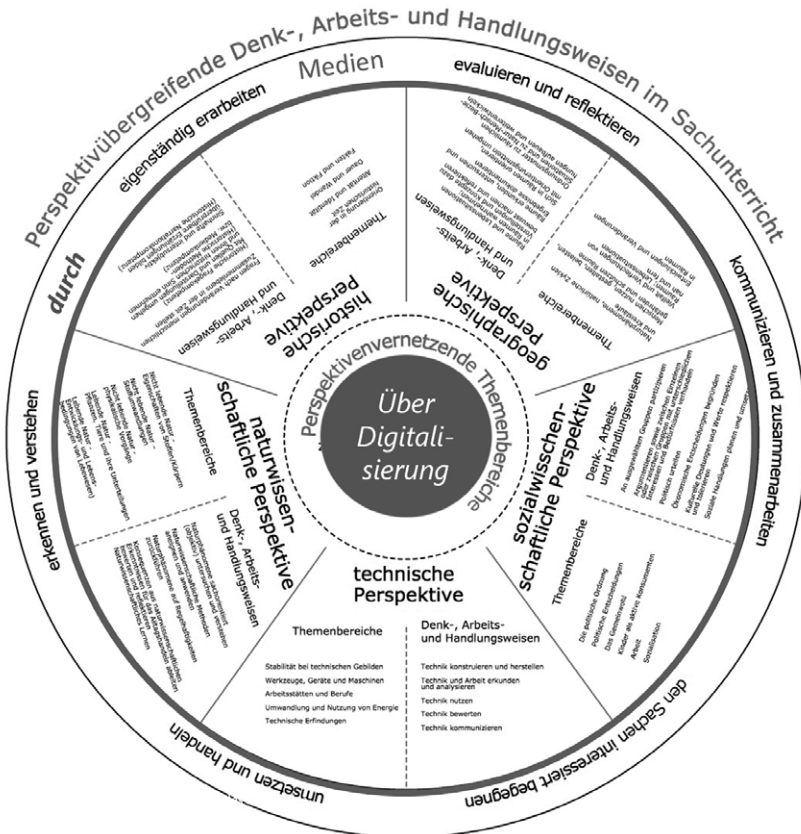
Perspektivübergreifende Denk-, Arbeits- und Handlungsweisen im Sachunterricht

Medien

eigenständig erarbeiten

evaluieren und reflektieren

kommunizieren und zusammenarbeiten

den Sachen interessiert begegnen

umsetzen und handeln

erkennen und verstehen

durch

Über Digitalisierung

Perspektivenvernetzende Themenbereiche

historische Perspektive

Denk-, Arbeits- und Handlungsweisen

Themenbereiche

Zeit und Zeitrechnung

Dauer und Wandel

Fakten und Fiktion

geographische Perspektive

Denk-, Arbeits- und Handlungsweisen

Themenbereiche

sozialwissenschaftliche Perspektive

Denk-, Arbeits- und Handlungsweisen

Politisch urteilen

Themenbereiche

Die politische Ordnung

Politische Entscheidungen

Das Gemeinwohl

Kinder als aktive Konsumenten

Arbeit

Sozialisation

technische Perspektive

Themenbereiche

Stabilität bei technischen Gebilden

Werkzeuge, Geräte und Maschinen

Arbeitsstätten und Berufe

Umwandlung und Nutzung von Energie

Technische Erfindungen

Denk-, Arbeits- und Handlungsweisen

Technik konstruieren und herstellen

Technik und Arbeit erkunden und analysieren

Technik nutzen

Technik bewerten

Technik kommunizieren

naturwissenschaftliche Perspektive

Themenbereiche

Denk-, Arbeits- und Handlungsweisen

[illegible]